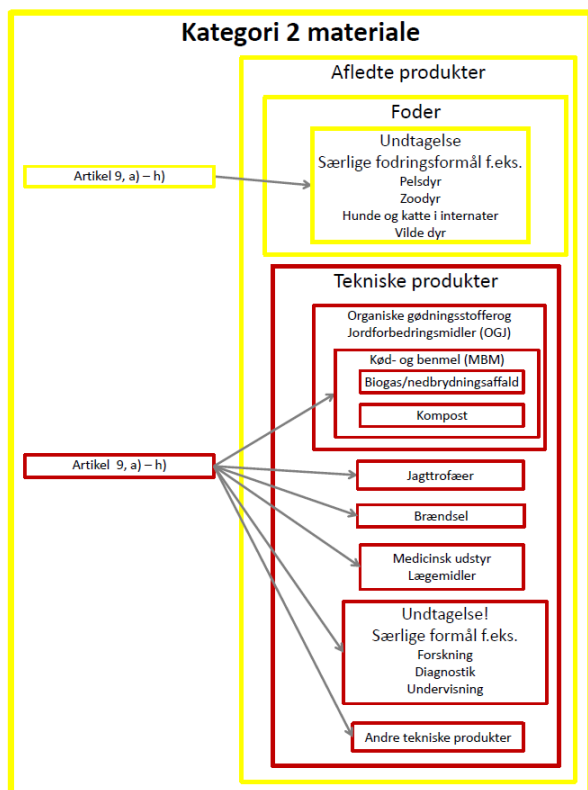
Kategori 2 materiale

Afledte produkter

Foder

Undtagelse
Særlige fodringsformål f.eks.
Pelsdyr
Zoodyr
Hunde og katte i internater
Vilde dyr

Artikel 9, a) – h)

Tekniske produkter

Organiske gødningsstofferog Jordforbedringsmidler (OGJ)

Kød- og benmel (MBM)

Biogas/nedbrydningsaffald

Kompost

Artikel 9, a) – h)

Jagttrofæer

Brændsel

Medicinsk udstyr
Lægemidler

Undtagelse!
Særlige formål f.eks.
Forskning
Diagnostik
Undervisning

Andre tekniske produkter